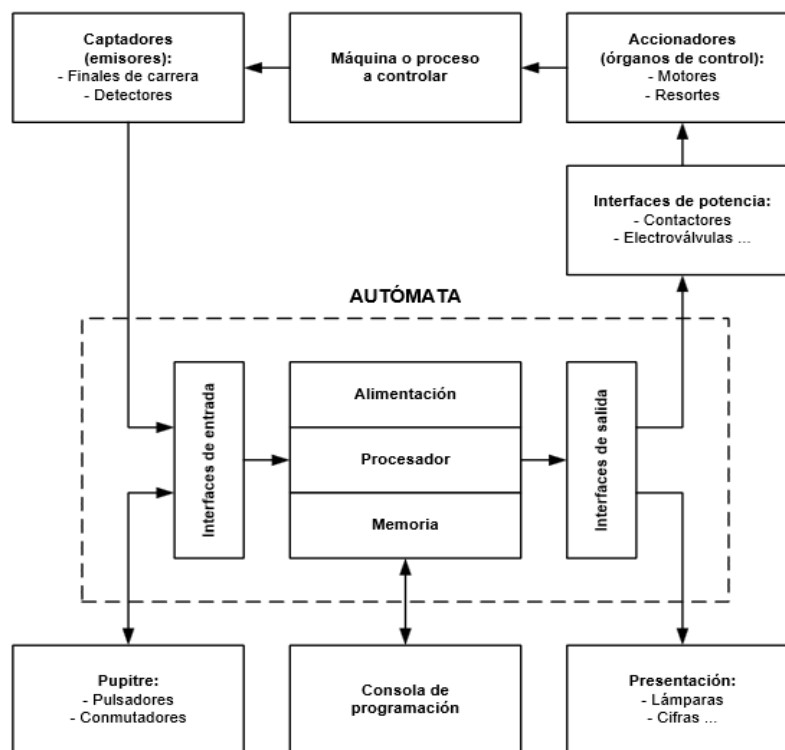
Captadores (emisores):
- Finales de carrera
- Detectores

Máquina o proceso a controlar

Accionadores (órganos de control):
- Motores
- Resortes

Interfaces de potencia:
- Contactores
- Electroválvulas ...

AUTÓMATA

Interfaces de entrada

Alimentación

Procesador

Memoria

Interfaces de salida

Pupitre:
- Pulsadores
- Conmutadores

Consola de programación

Presentación:
- Lámparas
- Cifras ...